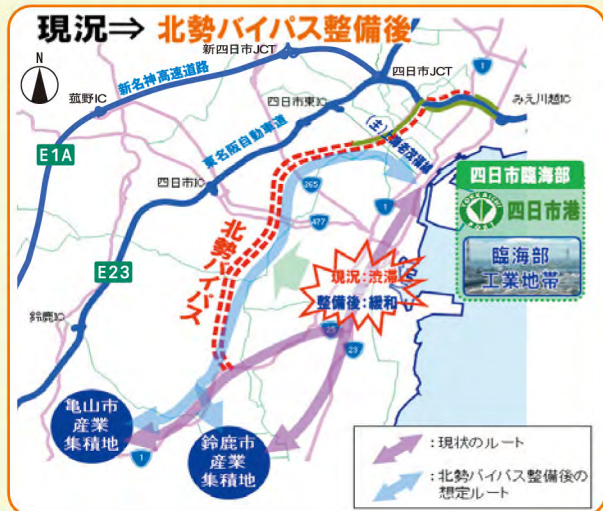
現況⇒ 北勢バイパス整備後

N

新四日市JCT
四日市JCT
新名神高速道路
菰野IC
四日市東IC
みえ川越IC
東名阪自動車道
北勢拡幅
E1A
四日市IC
265
477
1
四日市臨海部
四日市港
臨海部
工業地帯
北勢バイパス
E23
現況：渋滞
整備後：緩和
鈴鹿IC
25
23
1
亀山市
産業
集積地
鈴鹿市
産業
集積地
1

：現状のルート
：北勢バイパス整備後の想定ルート